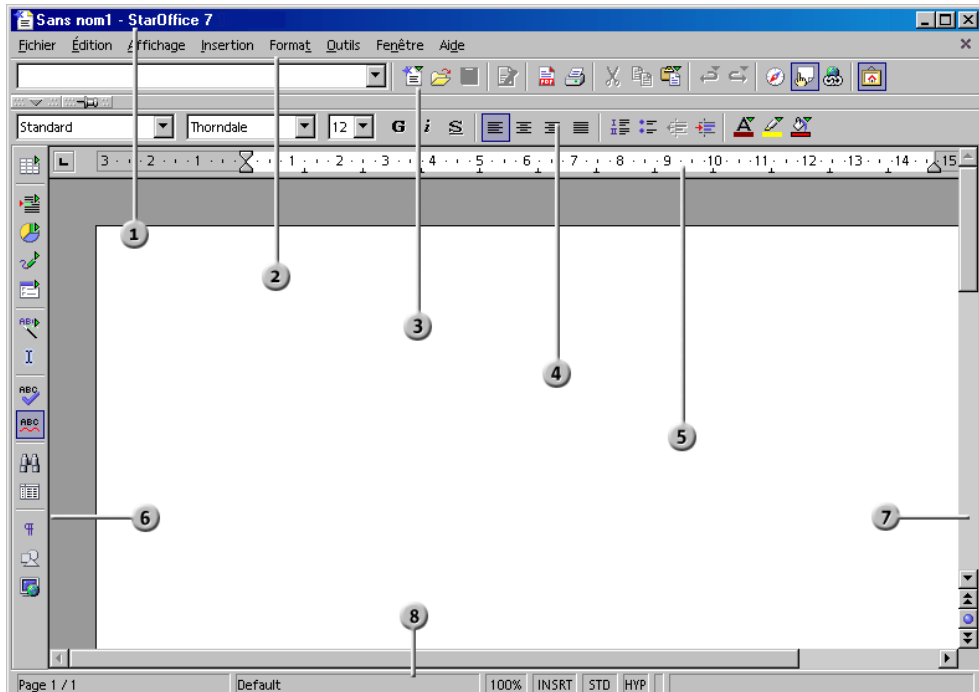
Sans nom1 - StarOffice 7

Fichier Édition Affichage Insertion Format Outils Fenêtre Aide

Standard Thorndale 12 G i S

3 · 2 · 1 · 1 · 2 · 3 · 4 · 5 · 6 · 7 · 8 · 9 · 10 · 11 · 12 · 13 · 14 · 15

1

2

3

4

5

6

7

8

Page 1 / 1 Default 100% INSRT STD HYP